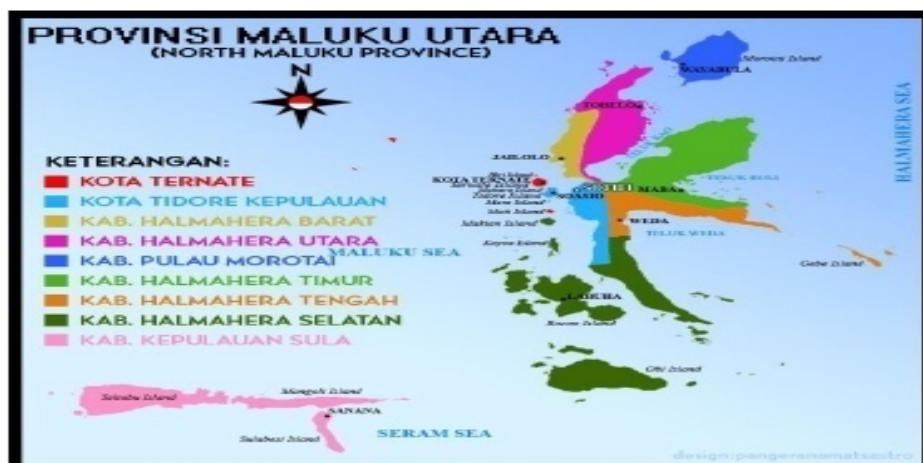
PROVINSI MALUKU UTARA
(NORTH MALUKU PROVINCE)

N

KETERANGAN:
KOTA TERNATE
KOTA TIDORE KEPULAUAN
KAB. HALMAHERA BARAT
KAB. HALMAHERA UTARA
KAB. PULAU MOROTAI
KAB. HALMAHERA TIMUR
KAB. HALMAHERA TENGAH
KAB. HALMAHERA SELATAN
KAB. KEPULAUAN SULA

Morotai Island
DARUBA
TOBELO
HALMAHERA SEA
JAILOLO
KOTA TERNATE
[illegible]
SOFIFI
MABA
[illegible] Island
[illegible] Island
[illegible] Island
Makian Island
WEDA
TELUK WEDA
Kayoa Island
MALUKU SEA
Gebe Island
LABUHA
Bacan Island
Obi Island
Taliabu Island
Mangole Island
SANANA
Sulabesi Island
SERAM SEA
design:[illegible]